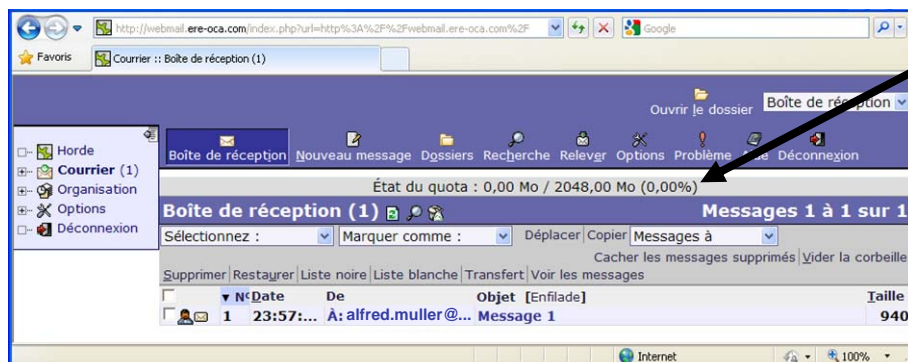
http://webmail.ere-oca.com/index.php?url=http%3A%2F%2Fwebmail.ere-oca.com%2F

Google

Favoris

Courrier :: Boîte de réception (1)

Ouvrir le dossier

Boîte de réception

Horde

Courrier (1)

Organisation

Options

Déconnexion

Boîte de réception

Nouveau message

Dossiers

Recherche

Relever

Options

Problème

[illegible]de

Déconnexion

État du quota : 0,00 Mo / 2048,00 Mo (0,00%)

Boîte de réception (1)

Messages 1 à 1 sur 1

Sélectionnez :

Marquer comme :

Déplacer

Copier

Messages à

Cacher les messages supprimés

Vider la corbeille

Supprimer | Restaurer | Liste noire | Liste blanche | Transfert | Voir les messages

| | N° | Date | De | Objet [Enfilade] | Taille |
|---|---|---|---|---|---|
| | 1 | 23:57:... | À: alfred.muller@... | Message 1 | 940 |

Internet

100%